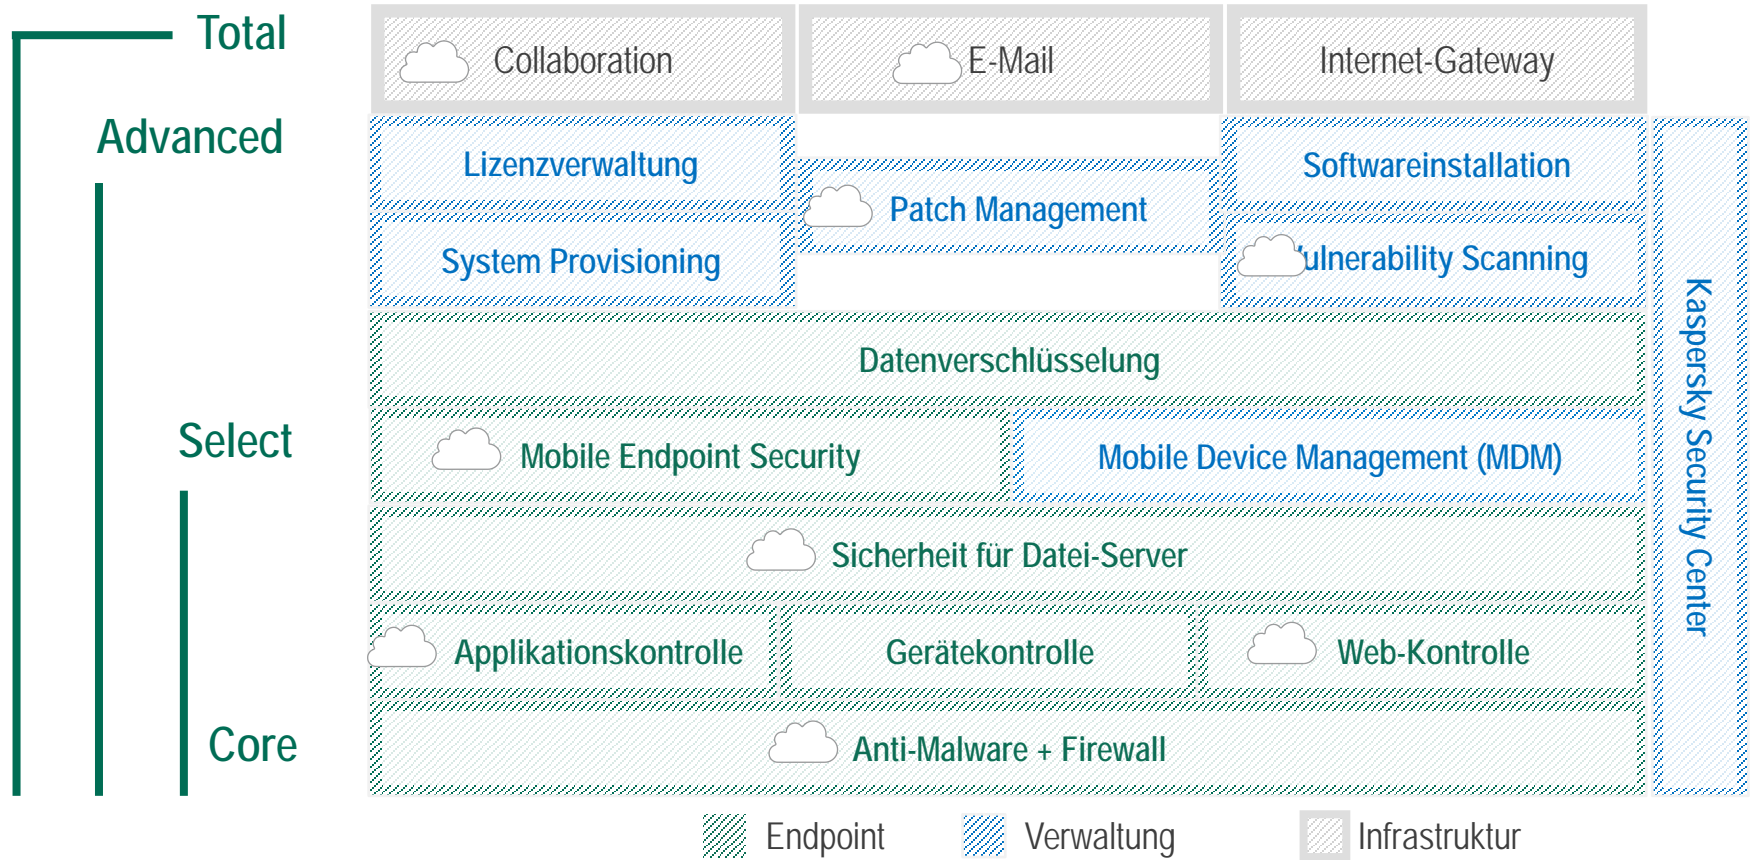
Total

Advanced

Select

Core

Collaboration

E-Mail

Internet-Gateway

Lizenzverwaltung

Patch Management

Softwareinstallation

System Provisioning

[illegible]ulnerability Scanning

Datenverschlüsselung

Mobile Endpoint Security

Mobile Device Management (MDM)

Sicherheit für Datei-Server

Applikationskontrolle

Gerätekontrolle

Web-Kontrolle

Anti-Malware + Firewall

Kaspersky Security Center

Endpoint

Verwaltung

Infrastruktur